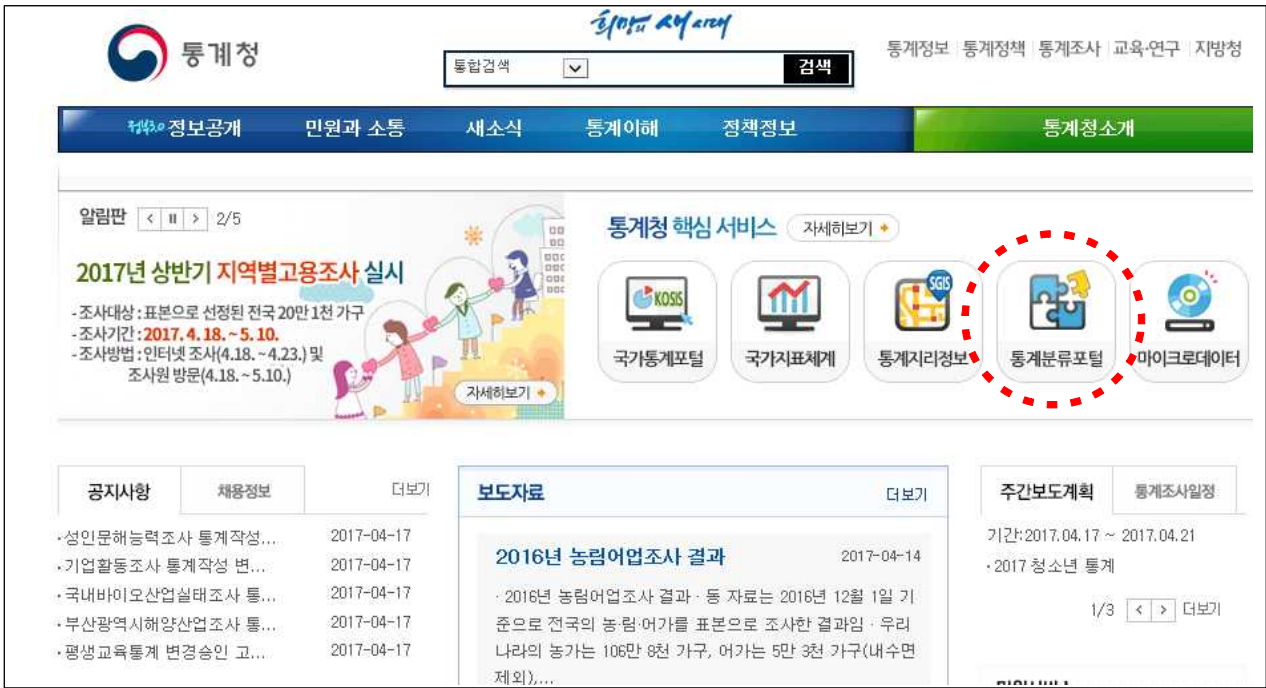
통계청

희망의 새시대

통합검색

검색

통계정보 | 통계정책 | 통계조사 | 교육·연구 | 지방청

정부3.0 정보공개 민원과 소통 새소식 통계이해 정책정보 통계청소개

알림판 2/5

2017년 상반기 지역별고용조사 실시

- 조사대상 : 표본으로 선정된 전국 20만1천 가구
- 조사기간 : 2017. 4. 18. ~ 5. 10.
- 조사방법 : 인터넷 조사(4.18. ~ 4.23.) 및 조사원 방문(4.18. ~ 5.10.)

자세히보기

통계청 핵심 서비스 자세히보기

KOSIS 국가통계포털

국가지표체계

SGIS 통계지리정보

통계분류포털

마이크로데이터

공지사항 채용정보 더보기

- 성인문해능력조사 통계작성... 2017-04-17
- 기업활동조사 통계작성 변... 2017-04-17
- 국내바이오산업실태조사 통... 2017-04-17
- 부산광역시해양산업조사 통... 2017-04-17
- 평생교육통계 변경승인 고... 2017-04-17

보도자료 더보기

2016년 농림어업조사 결과 2017-04-14

· 2016년 농림어업조사 결과 · 동 자료는 2016년 12월 1일 기준으로 전국의 농·림·어가를 표본으로 조사한 결과임 · 우리나라의 농가는 106만 8천 가구, 어가는 5만 3천 가구(내수면 제외),...

주간보도계획 통계조사일정

기간:2017.04.17 ~ 2017.04.21

· 2017 청소년 통계

1/3 더보기